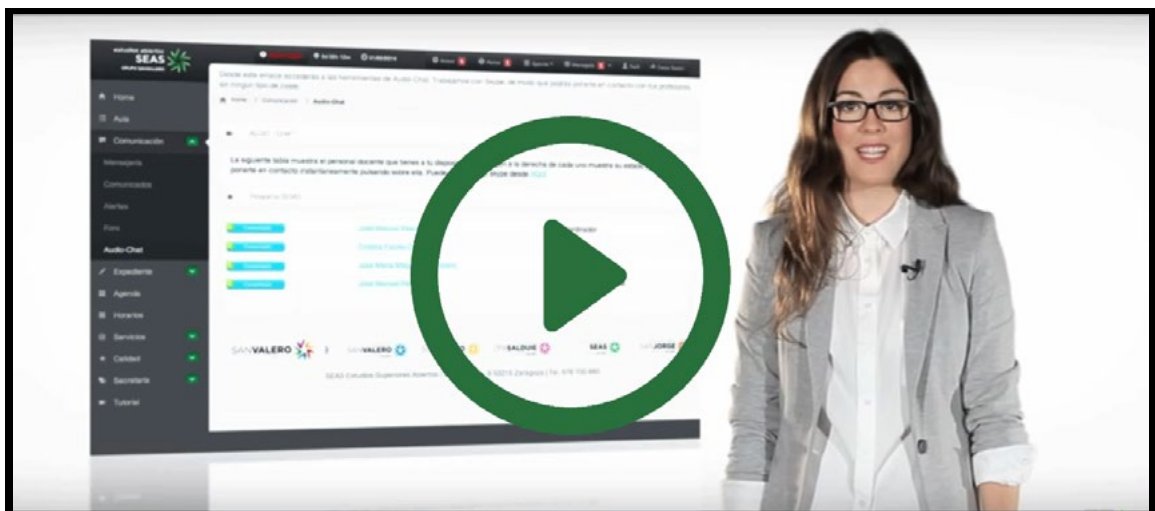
SEAS

Home
Aula
Comunicación
Mensajería
Comunicados
Alertas
Foro
Audio-Chat
Expediente
Agenda
Horarios
Servicios
Calidad
Secretaría
Tutorial

Home > Comunicación > Audio-Chat

Audio - Chat

La siguiente tabla muestra el personal docente que tienes a tu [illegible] a la derecha de cada uno muestra su estado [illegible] ponerte en contacto instantáneamente pulsando sobre ella. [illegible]

SANVALERO
SANVALERO
SALDUIE
SEAS
SAN JORGE

SEAS Estudios Superiores Abiertos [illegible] ©2015 Zaragoza | Tel. 976 700 660